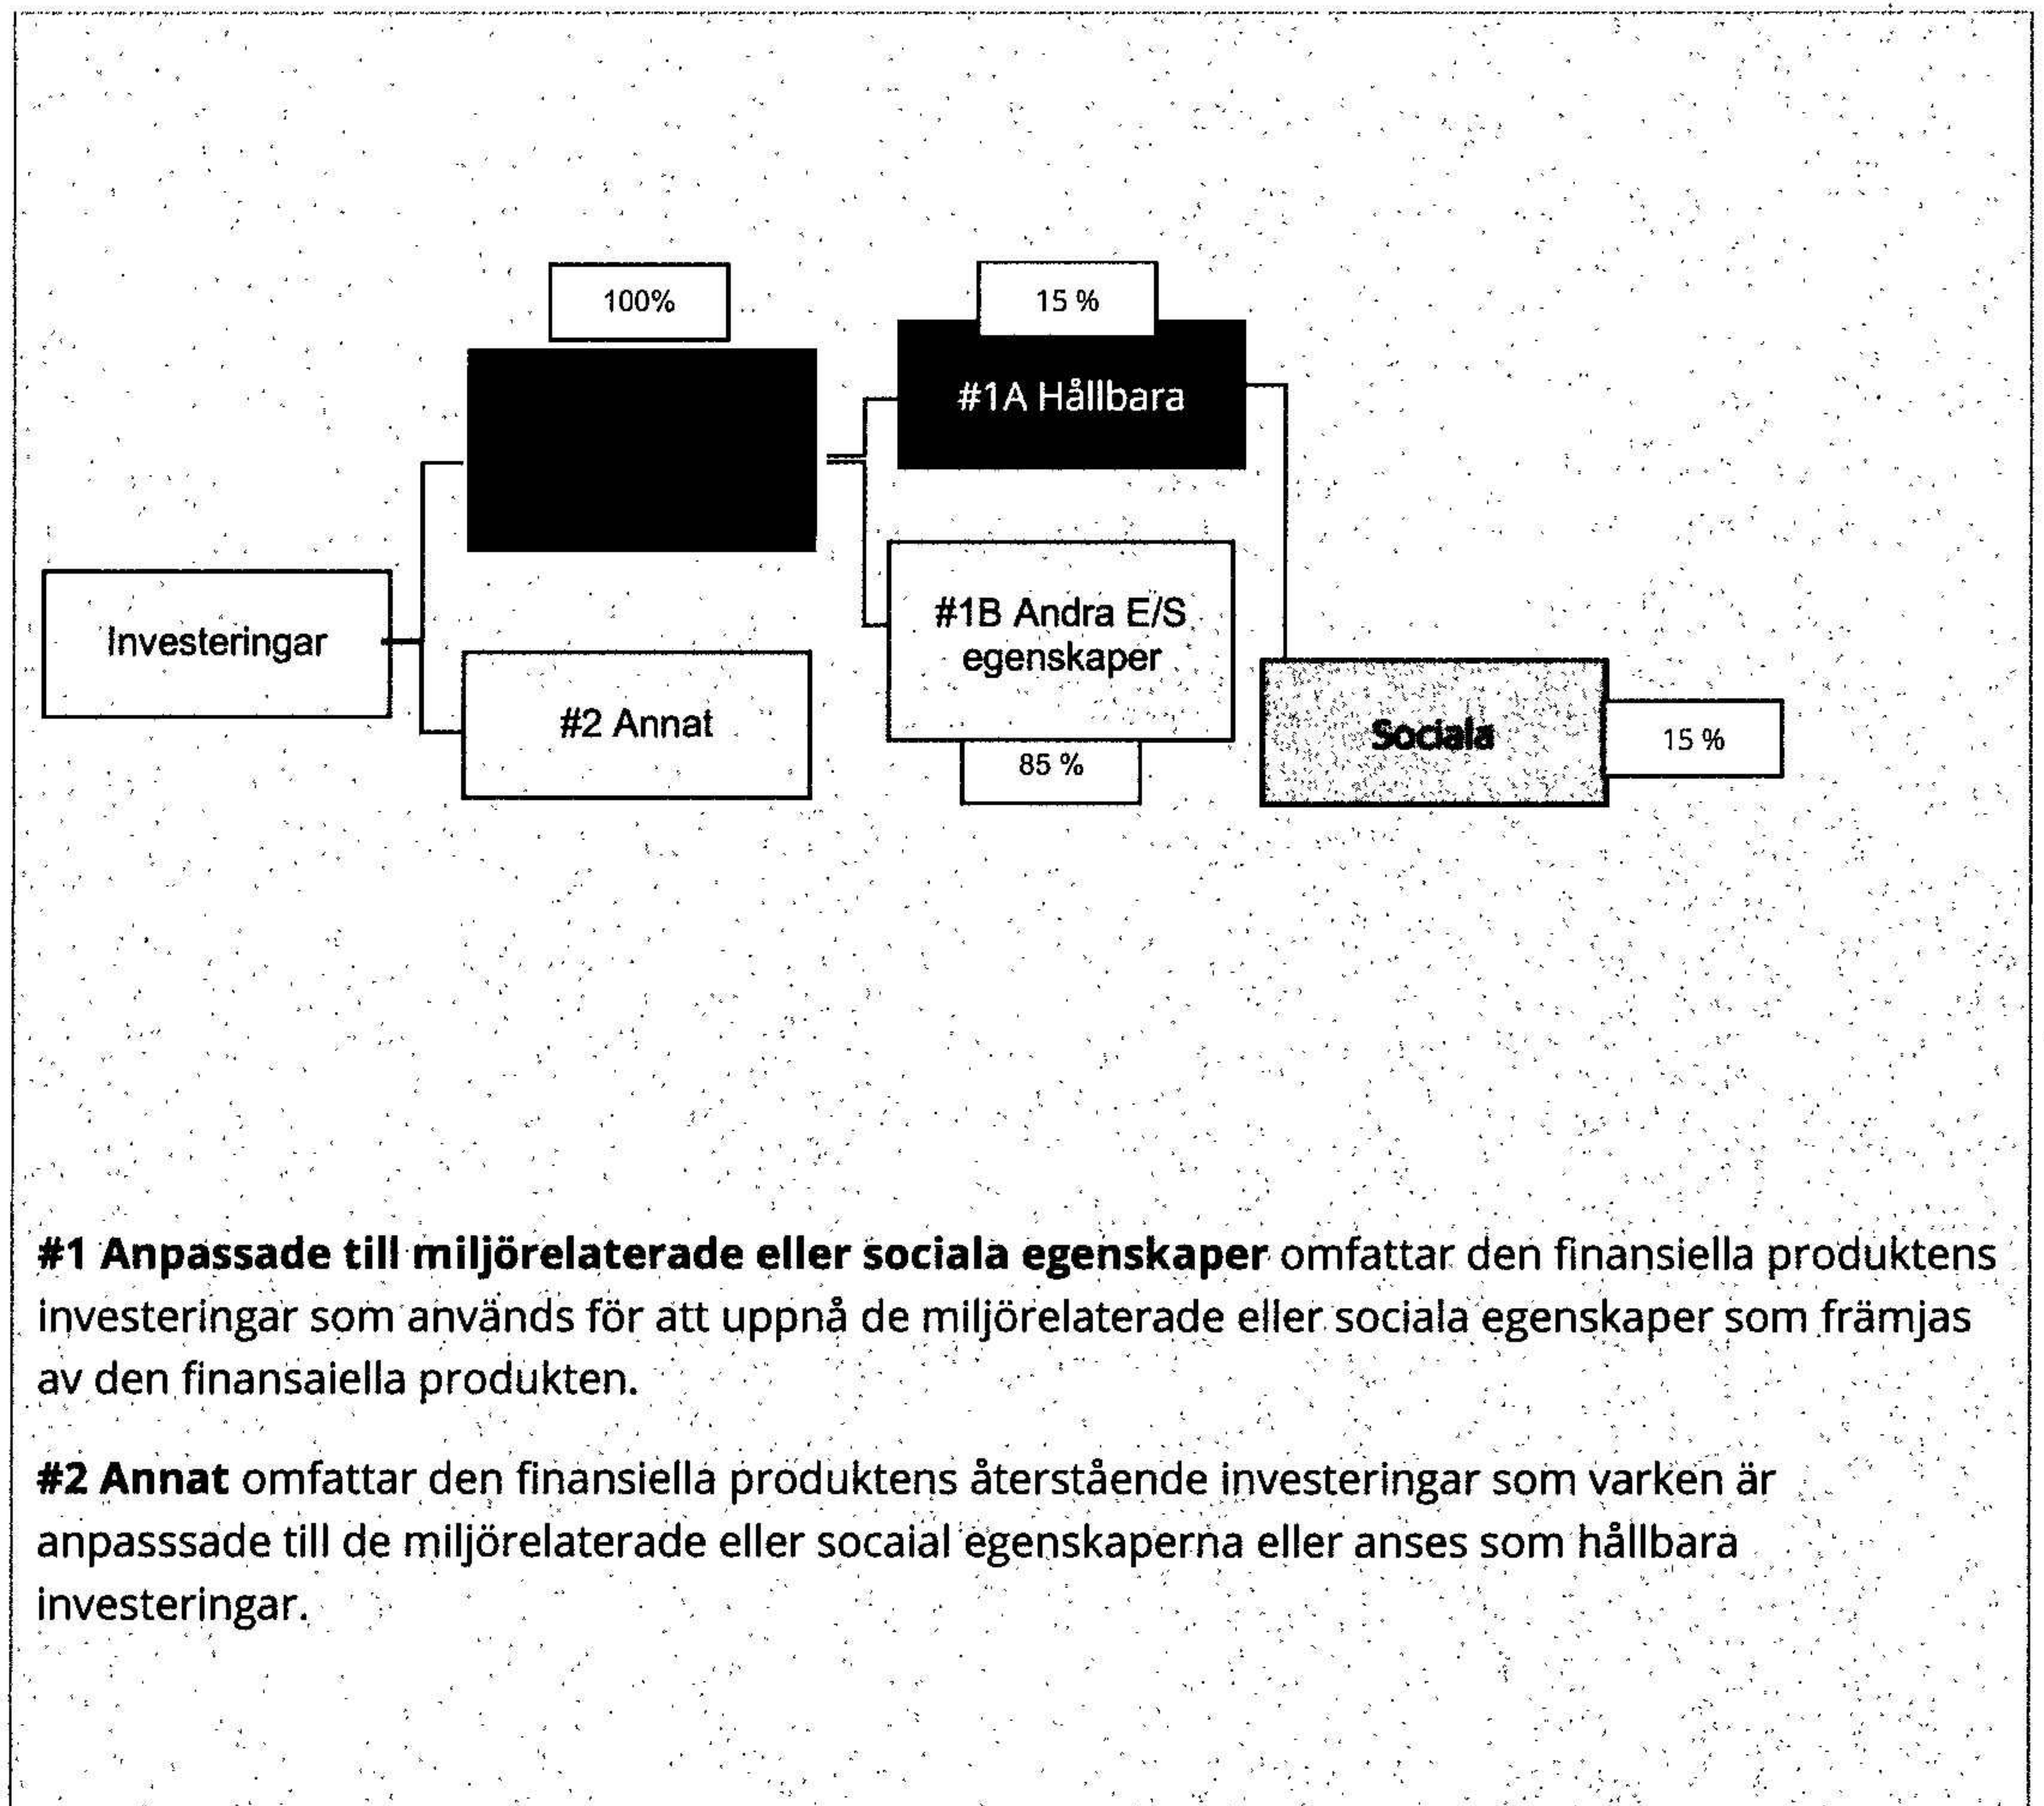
100%

15 %

#1A Hållbara

Investeringar

#1B Andra E/S egenskaper

#2 Annat

85 %

Sociala

15 %

**#1 Anpassade till miljörelaterade eller sociala egenskaper** omfattar den finansiella produktens investeringar som används för att uppnå de miljörelaterade eller sociala egenskaper som främjas av den finansaiella produkten.

**#2 Annat** omfattar den finansiella produktens återstående investeringar som varken är anpasssade till de miljörelaterade eller socaial egenskaperna eller anses som hållbara investeringar.